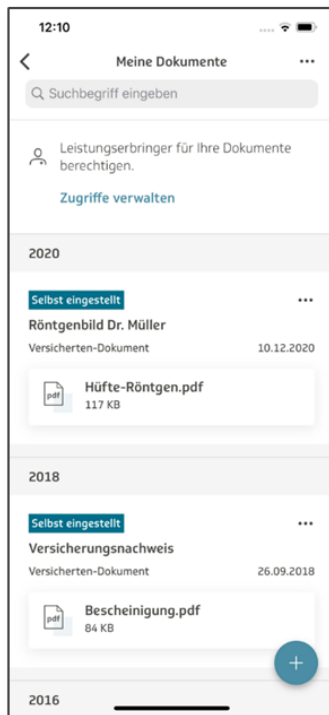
12:10

Meine Dokumente

Suchbegriff eingeben

Leistungserbringer für Ihre Dokumente berechtigen.

Zugriffe verwalten

2020

Selbst eingestellt

Röntgenbild Dr. Müller

Versicherten-Dokument 10.12.2020

pdf

Hüfte-Röntgen.pdf
117 KB

2018

Selbst eingestellt

Versicherungsnachweis

Versicherten-Dokument 26.09.2018

pdf

Bescheinigung.pdf
84 KB

+

2016